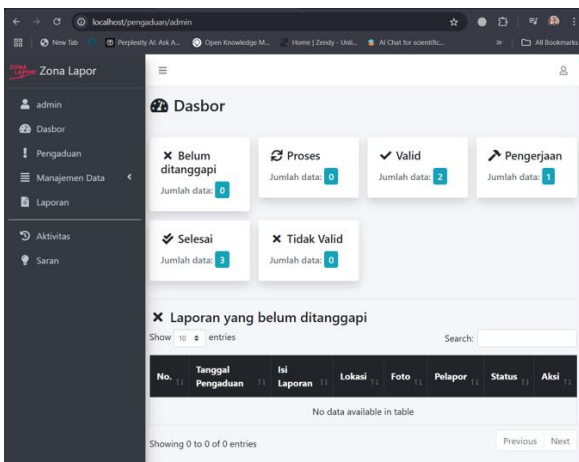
localhost/pengaduan/admin

New Tab | Perplexity AI: Ask A... | Open Knowledge M... | Home | Zendy - Unli... | AI Chat for scientific... | » | All Bookmarks

ZONA LAPOR Zona Lapor

admin
Dasbor
Pengaduan
Manajemen Data
Laporan
Aktivitas
Saran

Dasbor

✕ Belum ditanggapi
Jumlah data: 0

Proses
Jumlah data: 0

✓ Valid
Jumlah data: 2

Pengerjaan
Jumlah data: 1

Selesai
Jumlah data: 3

✕ Tidak Valid
Jumlah data: 0

✕ Laporan yang belum ditanggapi

Show 10 entries

Search:

| No. | Tanggal Pengaduan | Isi Laporan | Lokasi | Foto | Pelapor | Status | Aksi |
|---|---|---|---|---|---|---|---|
| No data available in table | | | | | | | |

Showing 0 to 0 of 0 entries

Previous Next